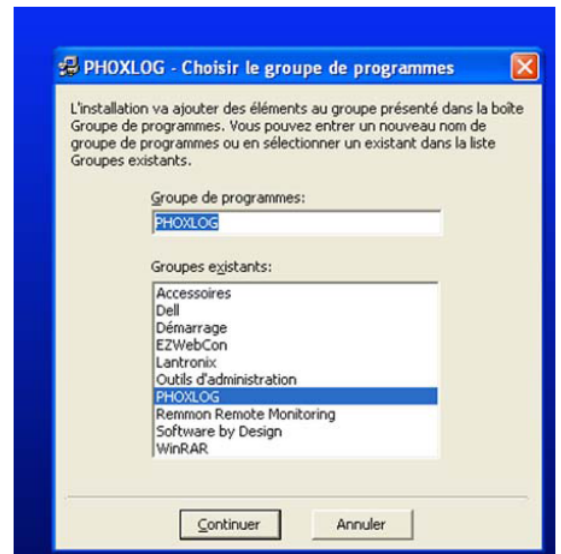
PHOXLOG - Choisir le groupe de programmes

L'installation va ajouter des éléments au groupe présenté dans la boîte Groupe de programmes. Vous pouvez entrer un nouveau nom de groupe de programmes ou en sélectionner un existant dans la liste Groupes existants.

Groupe de programmes:

PHOXLOG

Groupes existants:

Accessoires
Dell
Démarrage
EZWebCon
Lantronix
Outils d'administration
PHOXLOG
Remmon Remote Monitoring
Software by Design
WinRAR

Continuer

Annuler